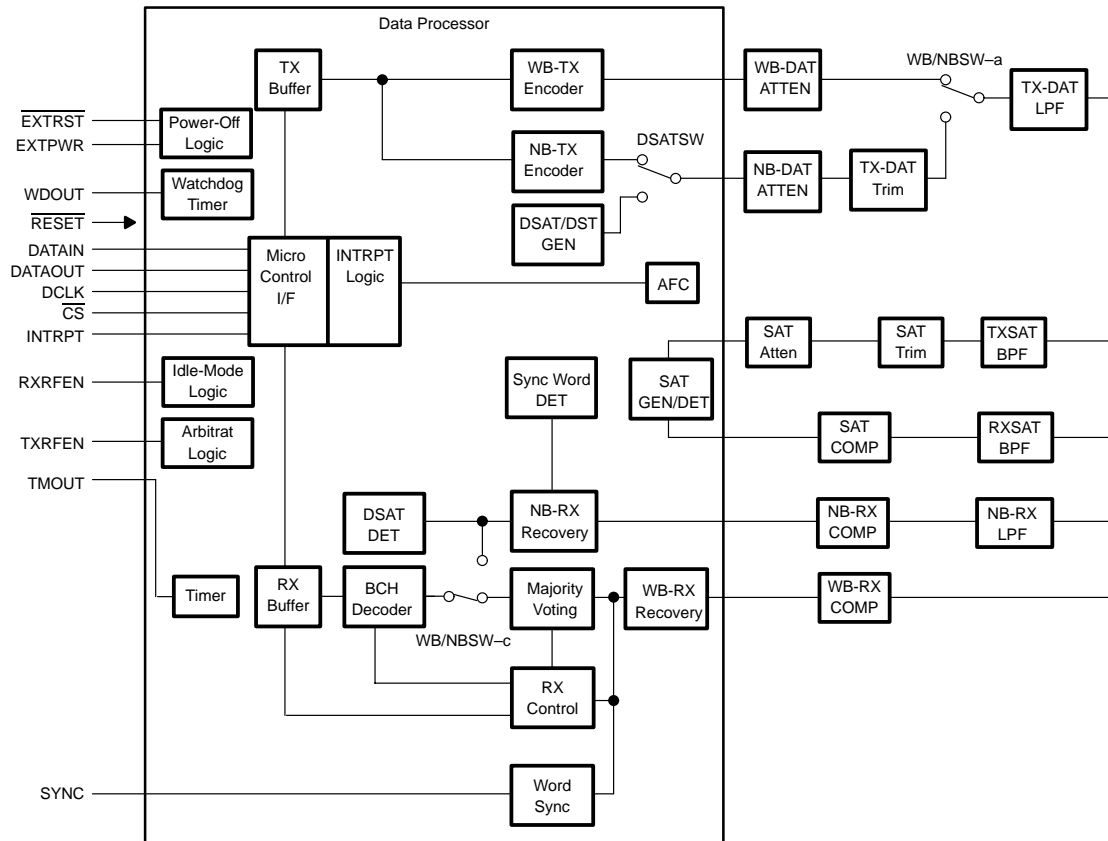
Data Processor

TX Buffer

WB-TX Encoder

WB-DAT ATTEN

WB/NBSW–a

TX-DAT LPF

$\overline{EXTRST}$

EXTPWR

Power-Off Logic

NB-TX Encoder

DSATSW

NB-DAT ATTEN

TX-DAT Trim

WDOUT

Watchdog Timer

$\overline{RESET}$

DSAT/DST GEN

DATAIN

DATAOUT

DCLK

$\overline{CS}$

INTRPT

Micro Control I/F

INTRPT Logic

AFC

SAT Atten

SAT Trim

TXSAT BPF

RXRFEN

Idle-Mode Logic

Sync Word DET

SAT GEN/DET

TXRFEN

Arbitrat Logic

SAT COMP

RXSAT BPF

TMOUT

DSAT DET

NB-RX Recovery

NB-RX COMP

NB-RX LPF

Timer

RX Buffer

BCH Decoder

Majority Voting

WB-RX Recovery

WB-RX COMP

WB/NBSW–c

RX Control

SYNC

Word Sync